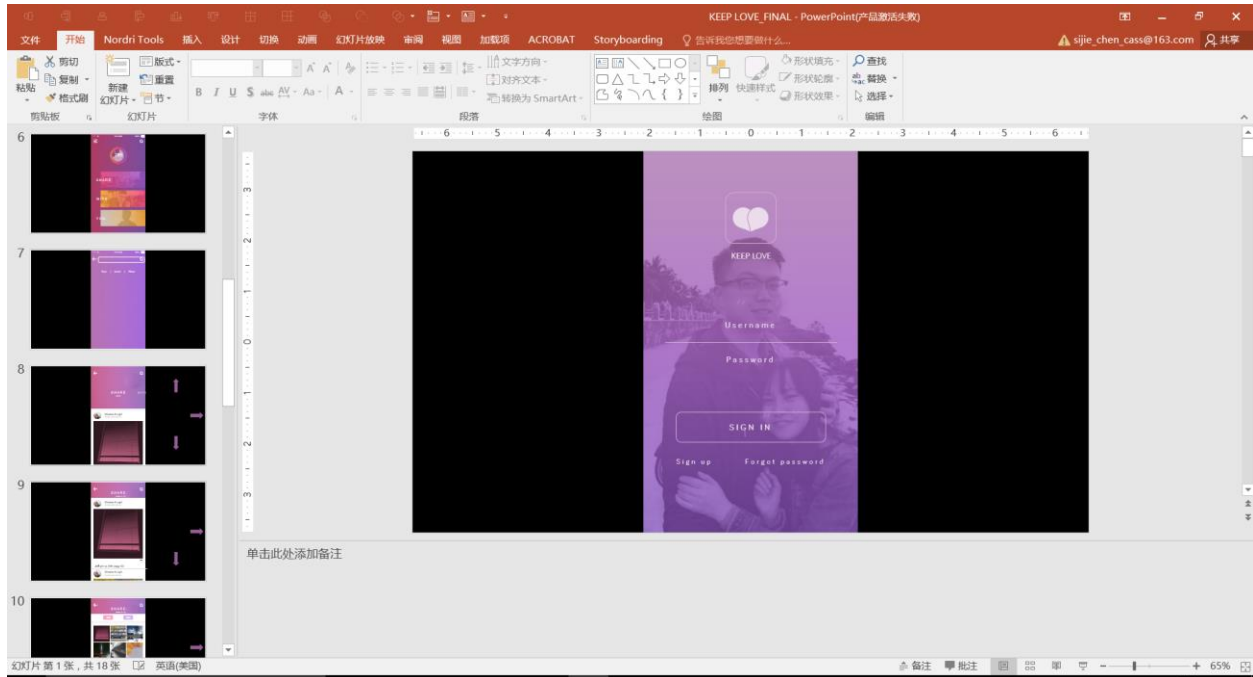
KEEP LOVE_FINAL - PowerPoint(产品激活失败)

文件 开始 Nordri Tools 插入 设计 切换 动画 幻灯片放映 审阅 视图 加载项 ACROBAT Storyboarding 告诉我您想要做什么...

sijie_chen_cass@163.com 共享

粘贴 剪切 复制 格式刷 剪贴板

新建幻灯片 版式 重置 节 幻灯片

字体

文字方向 对齐文本 转换为 SmartArt 段落

排列 快速样式 形状填充 形状轮廓 形状效果 绘图

查找 替换 选择 编辑

6

7

8

9

10

KEEP LOVE

Username

Password

SIGN IN

Sign up

Forgot password

单击此处添加备注

幻灯片 第 1 张，共 18 张 英语(美国)

备注 批注 65%